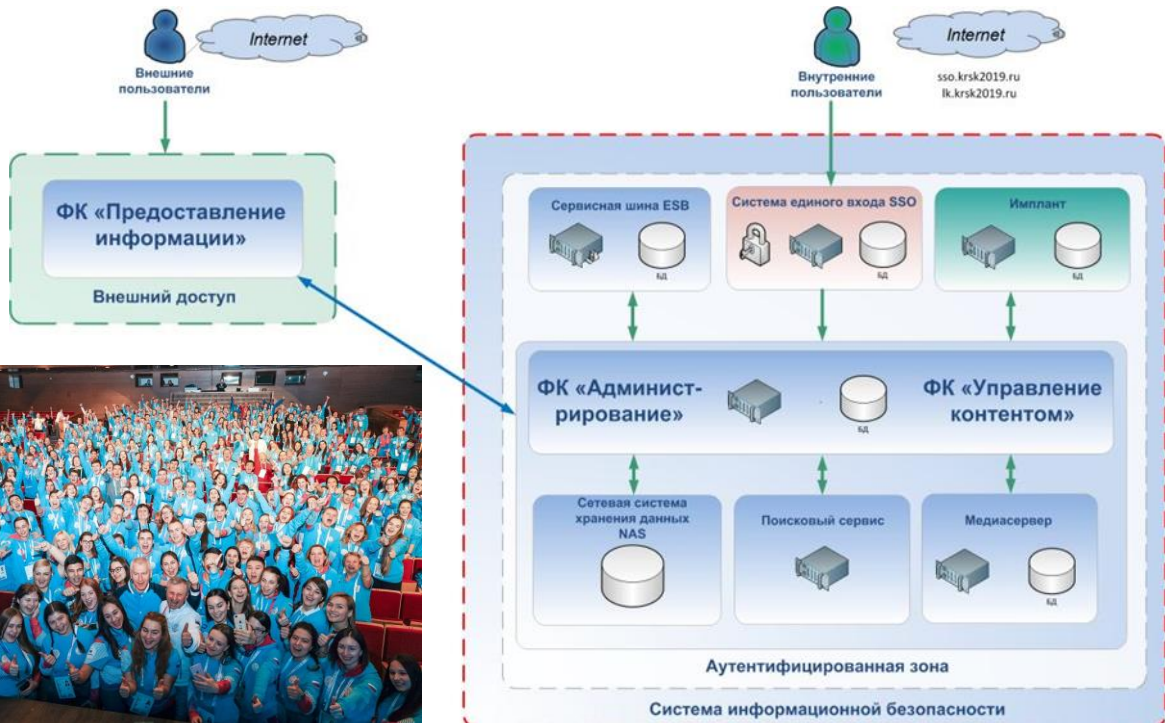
Internet

Внешние пользователи

ФК «Предоставление информации»

Внешний доступ

Internet

Внутренние пользователи

sso.krsk2019.ru
lk.krsk2019.ru

Сервисная шина ESB

БД

Система единого входа SSO

БД

Имплант

БД

ФК «Администрирование»

БД

ФК «Управление контентом»

Сетевая система хранения данных NAS

Поисковый сервис

Медиасервер

БД

Аутентифицированная зона

Система информационной безопасности